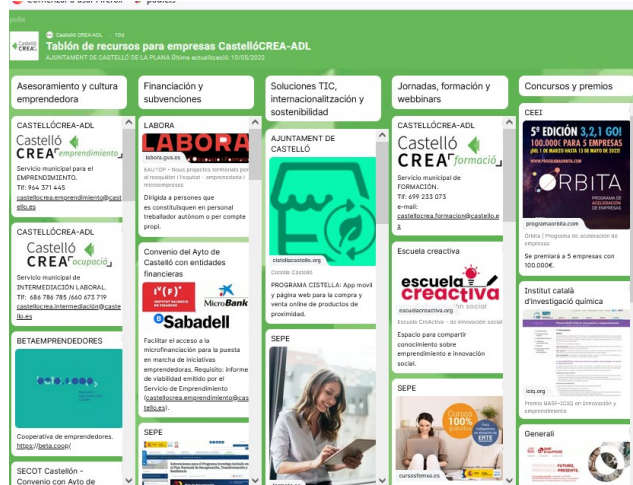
Comenzar a usar Firefox padlets

Castelló CREA-ADL · 10d

Tablón de recursos para empresas CastellóCREA-ADL

AJUNTAMENT DE CASTELLÓ DE LA PLANA Última actualización: 10/05/2022

Asesoramiento y cultura emprendedora

CASTELLÓCREA-ADL

Castelló CREA emprendimiento

Servicio municipal para el EMPRENDIMIENTO.
Tlf: 964 371 445
castellocrea.emprendimiento@castello.es

CASTELLÓCREA-ADL

Castelló CREA ocupació

Servicio municipal de INTERMEDIACIÓN LABORAL.
Tlf: 686 786 785 /660 673 719
castellocrea.intermediacion@castello.es

BETAEMPRENDEDORES

Cooperativa de emprendedores.
https://beta.coop/

SECOT Castellón - Convenio con Ayto de

Financiación y subvenciones

LABORA

LABORA

labora.gva.es

Dirigida a personas que es constituïsquen en personal treballador autònom o per compte propi.

Convenio del Ayto de Castelló con entidades financieras

MicroBank

Sabadell

Facilitar el acceso a la microfinanciación para la puesta en marcha de iniciativas emprendedoras. Requisito: informe de viabilidad emitido por el Servicio de Emprendimiento (castellocrea.emprendimiento@castello.es).

SEPE

Soluciones TIC, internacionalització y sostenibilidad

AJUNTAMENT DE CASTELLÓ

cistellacastello.org

Cistella Castelló

PROGRAMA CISTELLA: App movil y página web para la compra y venta online de productos de proximidad.

SEPE

Jornadas, formación y webbinars

CASTELLÓCREA-ADL

Castelló CREA formació

Servicio municipal de FORMACIÓN.
Tlf: 699 233 073
e-mail: castellocrea.formacion@castello.es

Escuela creactiva

escuela creactiva

escuelacreactiva.org

Escuela CreActiva - de Innovación social

Espacio para compartir conocimiento sobre emprendimiento e innovación social.

SEPE

Cursos 100% gratuitos

ERTE

cursosfemxa.es

Concursos y premios

CEEI

5ª EDICIÓN 3,2,1 GO!
100.000€ PARA 5 EMPRESAS

ORBITA

programaorbita.com

Òrbita | Programa de aceleración de empresas

Se premiará a 5 empresas con 100.000€.

Institut català d'investigació química

iciq.org

Premio BASF-ICIQ en Innovación y emprendimiento

Generali

FUTURO. PRESENTE.